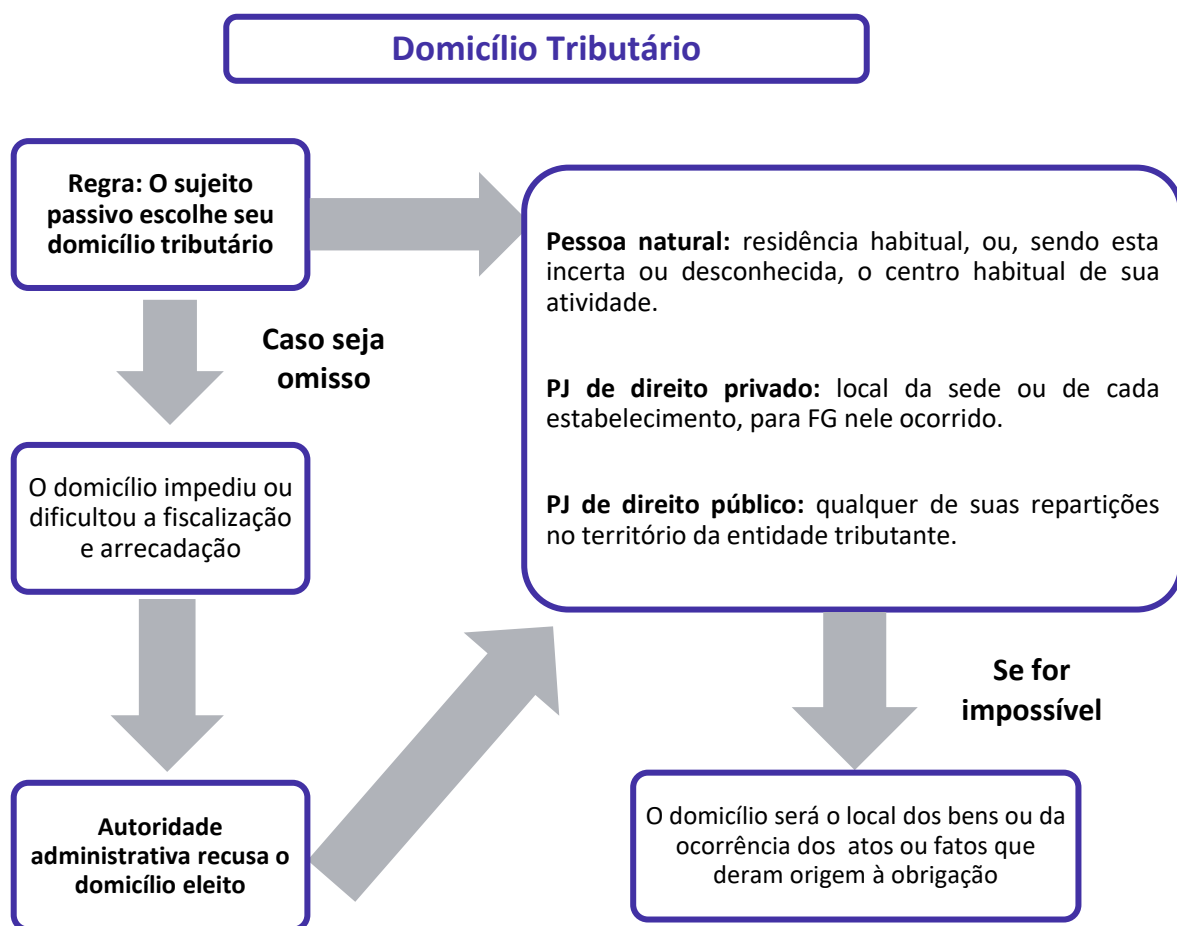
Domicílio Tributário

Regra: O sujeito passivo escolhe seu domicílio tributário

Caso seja omisso

O domicílio impediu ou dificultou a fiscalização e arrecadação

Autoridade administrativa recusa o domicílio eleito

Pessoa natural: residência habitual, ou, sendo esta incerta ou desconhecida, o centro habitual de sua atividade.

PJ de direito privado: local da sede ou de cada estabelecimento, para FG nele ocorrido.

PJ de direito público: qualquer de suas repartições no território da entidade tributante.

Se for impossível

O domicílio será o local dos bens ou da ocorrência dos atos ou fatos que deram origem à obrigação